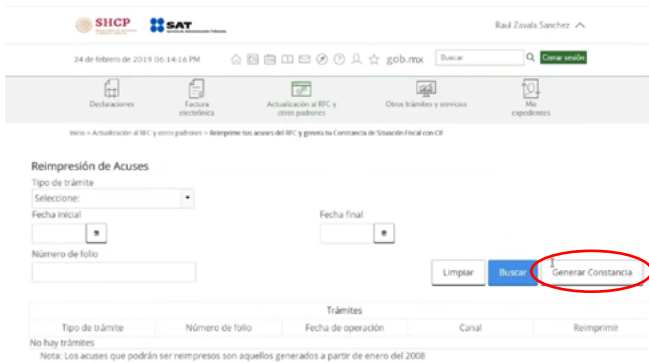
SHCP SAT Servicio de Administración Tributaria

Raul Zavala Sanchez

24 de febrero de 2019 06:14:16 PM

gob.mx

Buscar

Cerrar sesión

Declaraciones

Factura electrónica

Actualización al RFC y otros padrones

Otros trámites y servicios

Mi expediente

Inicio » Actualización al RFC y otros padrones » Reimprime tus acuses del RFC y genera tu Constancia de Situación Fiscal con CIF

Reimpresión de Acuses

Tipo de trámite

Seleccione:

Fecha inicial

Fecha final

Número de folio

Limpiar

Buscar

Generar Constancia

Trámites

| Tipo de trámite | Número de folio | Fecha de operación | Canal | Reimprimir |
|---|---|---|---|---|

No hay trámites

Nota: Los acuses que podrán ser reimpresos son aquellos generados a partir de enero del 2008